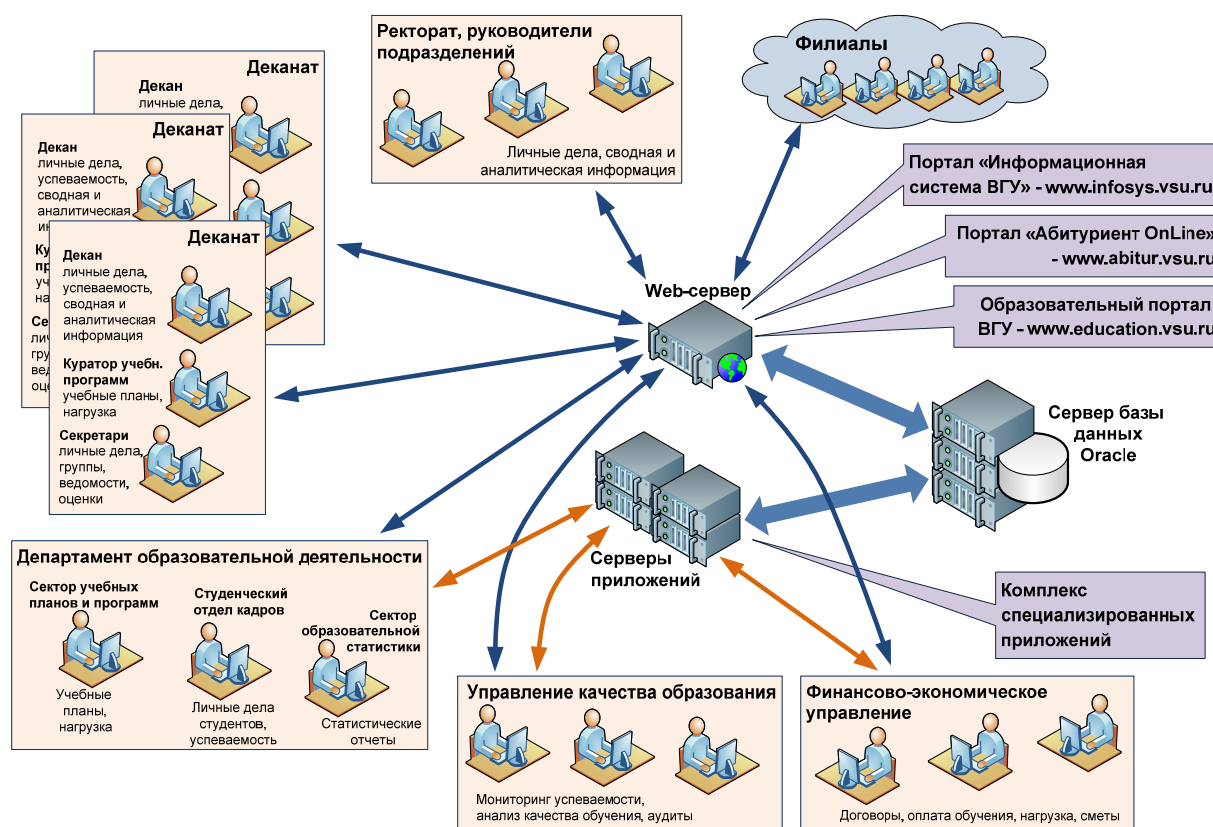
Ректорат, руководители подразделений

Личные дела, сводная и аналитическая информация

Филиалы

Деканат

Декан
личные дела,

Деканат

Декан
личные дела, успеваемость, сводная и аналитическая ин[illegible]

Кур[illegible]
пр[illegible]
уч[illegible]
на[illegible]

Сек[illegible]
лич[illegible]
груп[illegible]
вед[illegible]
оцен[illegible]

Деканат

Декан
личные дела, успеваемость, сводная и аналитическая информация

Куратор учебн. программ
учебные планы, нагрузка

Секретари
личные дела, группы, ведомости, оценки

Портал «Информационная система ВГУ» - www.infosys.vsu.ru

Портал «Абитуриент OnLine» - www.abitur.vsu.ru

Образовательный портал ВГУ - www.education.vsu.ru

Web-сервер

Сервер базы данных Oracle

Серверы приложений

Департамент образовательной деятельности

Сектор учебных планов и программ

Учебные планы, нагрузка

Студенческий отдел кадров

Личные дела студентов, успеваемость

Сектор образовательной статистики

Статистические отчеты

Комплекс специализированных приложений

Управление качества образования

Мониторинг успеваемости, анализ качества обучения, аудиты

Финансово-экономическое управление

Договоры, оплата обучения, нагрузка, сметы